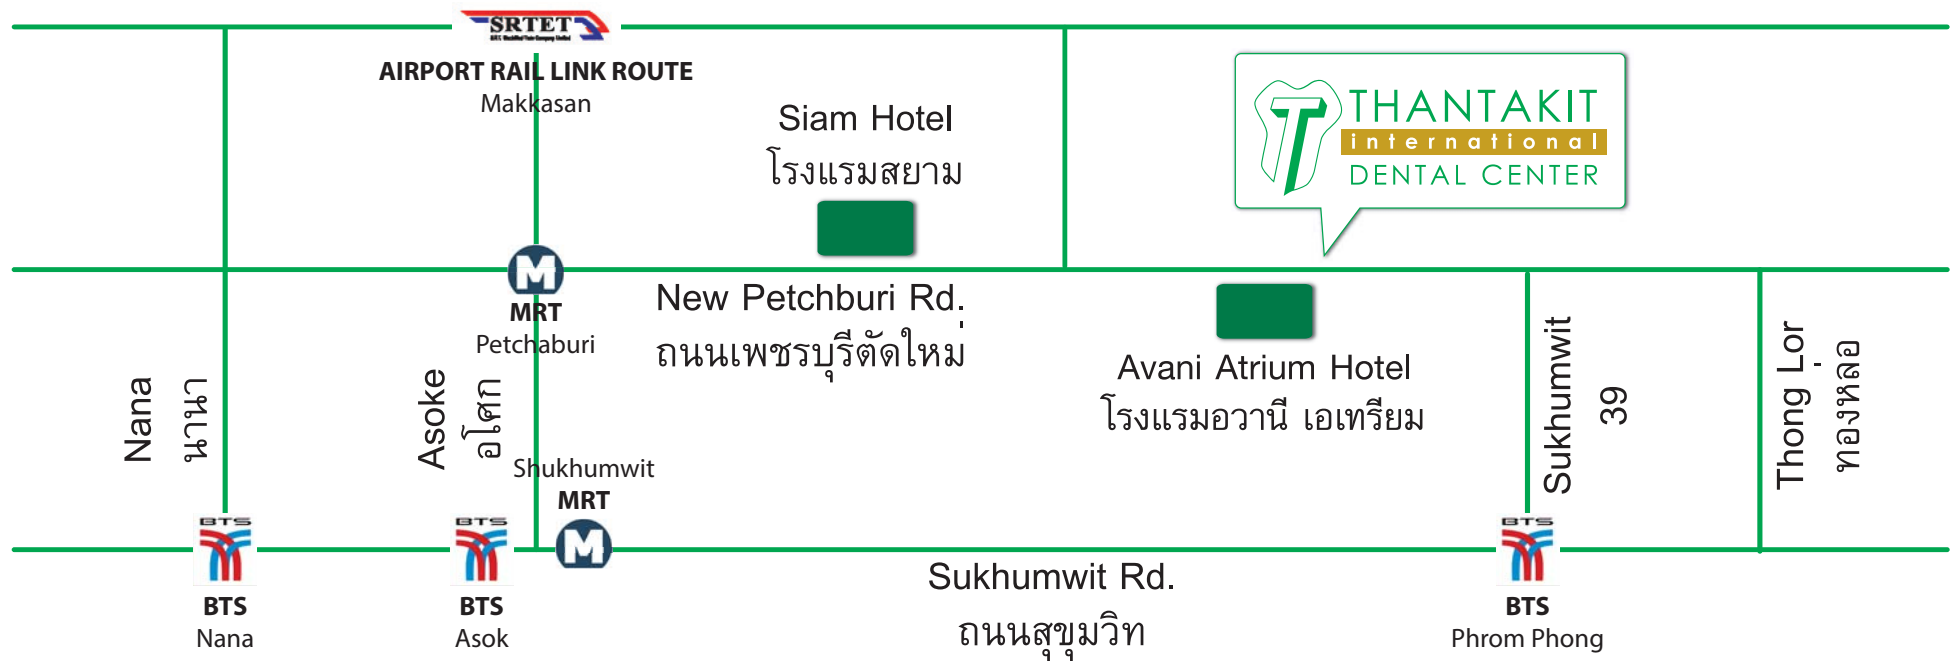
SRTET

AIRPORT RAIL LINK ROUTE
Makkasan

Siam Hotel
โรงแรมสยาม

THANTAKIT
international
DENTAL CENTER

M
MRT
Petchaburi

New Petchburi Rd.
ถนนเพชรบุรีตัดใหม่

Avani Atrium Hotel
โรงแรมอวานี เอเทรียม

Nana
นานา

Asoke
อโศก

Sukhumwit 39

Thong Lor
ทองหล่อ

Shukhumwit
MRT
M

BTS
BTS
Nana

BTS
BTS
Asok

Sukhumwit Rd.
ถนนสุขุมวิท

BTS
BTS
Phrom Phong